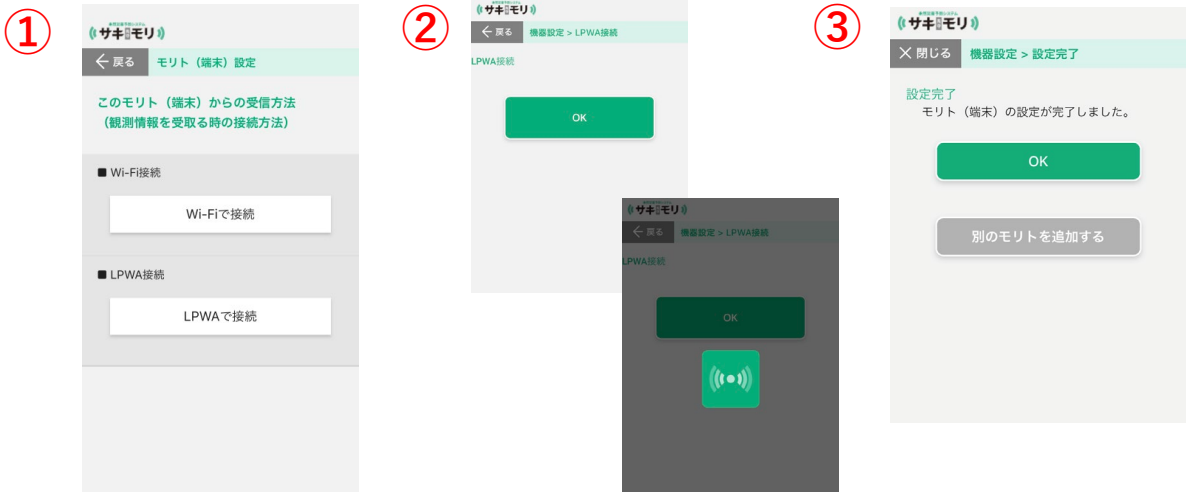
①

サキモリ

← 戻る モリト（端末）設定

このモリト（端末）からの受信方法
（観測情報を受取る時の接続方法）

■ Wi-Fi接続

Wi-Fiで接続

■ LPWA接続

LPWAで接続

②

サキモリ

← 戻る 機器設定 > LPWA接続

LPWA接続

OK

サキモリ

← 戻る 機器設定 > LPWA接続

LPWA接続

OK

③

サキモリ

✕ 閉じる 機器設定 > 設定完了

設定完了
モリト（端末）の設定が完了しました。

OK

別のモリトを追加する